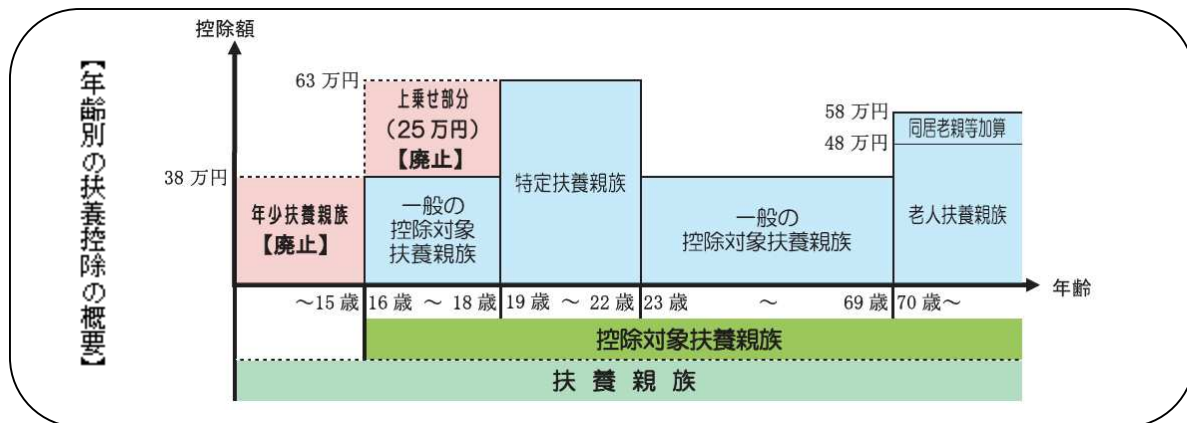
【年齢別の扶養控除の概要】

控除額

63 万円

上乗せ部分
(25 万円)
【廃止】

38 万円

年少扶養親族
【廃止】

一般の
控除対象
扶養親族

特定扶養親族

一般の
控除対象扶養親族

58 万円
48 万円

同居老親等加算

老人扶養親族

年齢

〜15 歳
16 歳 〜 18 歳
19 歳 〜 22 歳
23 歳 〜 69 歳
70 歳〜

控除対象扶養親族

扶 養 親 族